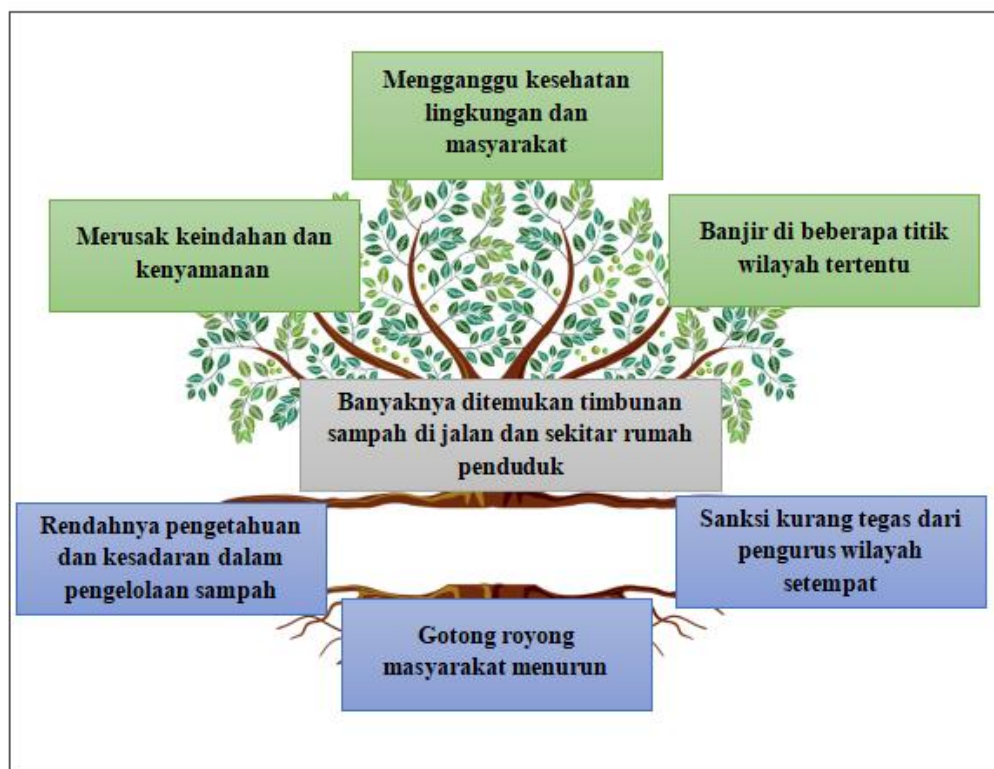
Mengganggu kesehatan lingkungan dan masyarakat

Merusak keindahan dan kenyamanan

Banjir di beberapa titik wilayah tertentu

Banyaknya ditemukan timbunan sampah di jalan dan sekitar rumah penduduk

Rendahnya pengetahuan dan kesadaran dalam pengelolaan sampah

Sanksi kurang tegas dari pengurus wilayah setempat

Gotong royong masyarakat menurun